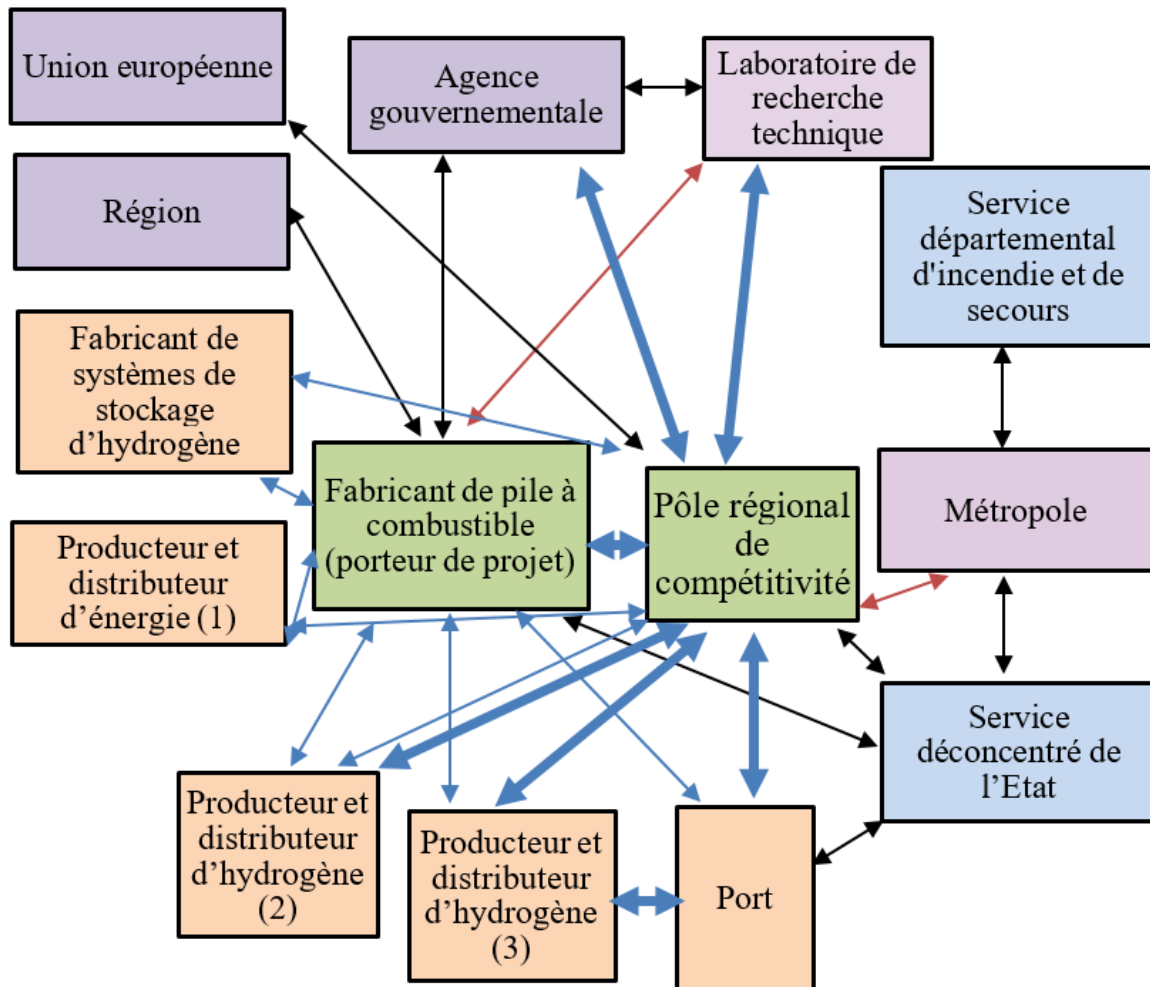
Union européenne

Agence gouvernementale

Laboratoire de recherche technique

Région

Service départemental d'incendie et de secours

Fabricant de systèmes de stockage d'hydrogène

Fabricant de pile à combustible (porteur de projet)

Pôle régional de compétitivité

Métropole

Producteur et distributeur d'énergie (1)

Service déconcentré de l'Etat

Producteur et distributeur d'hydrogène (2)

Producteur et distributeur d'hydrogène (3)

Port